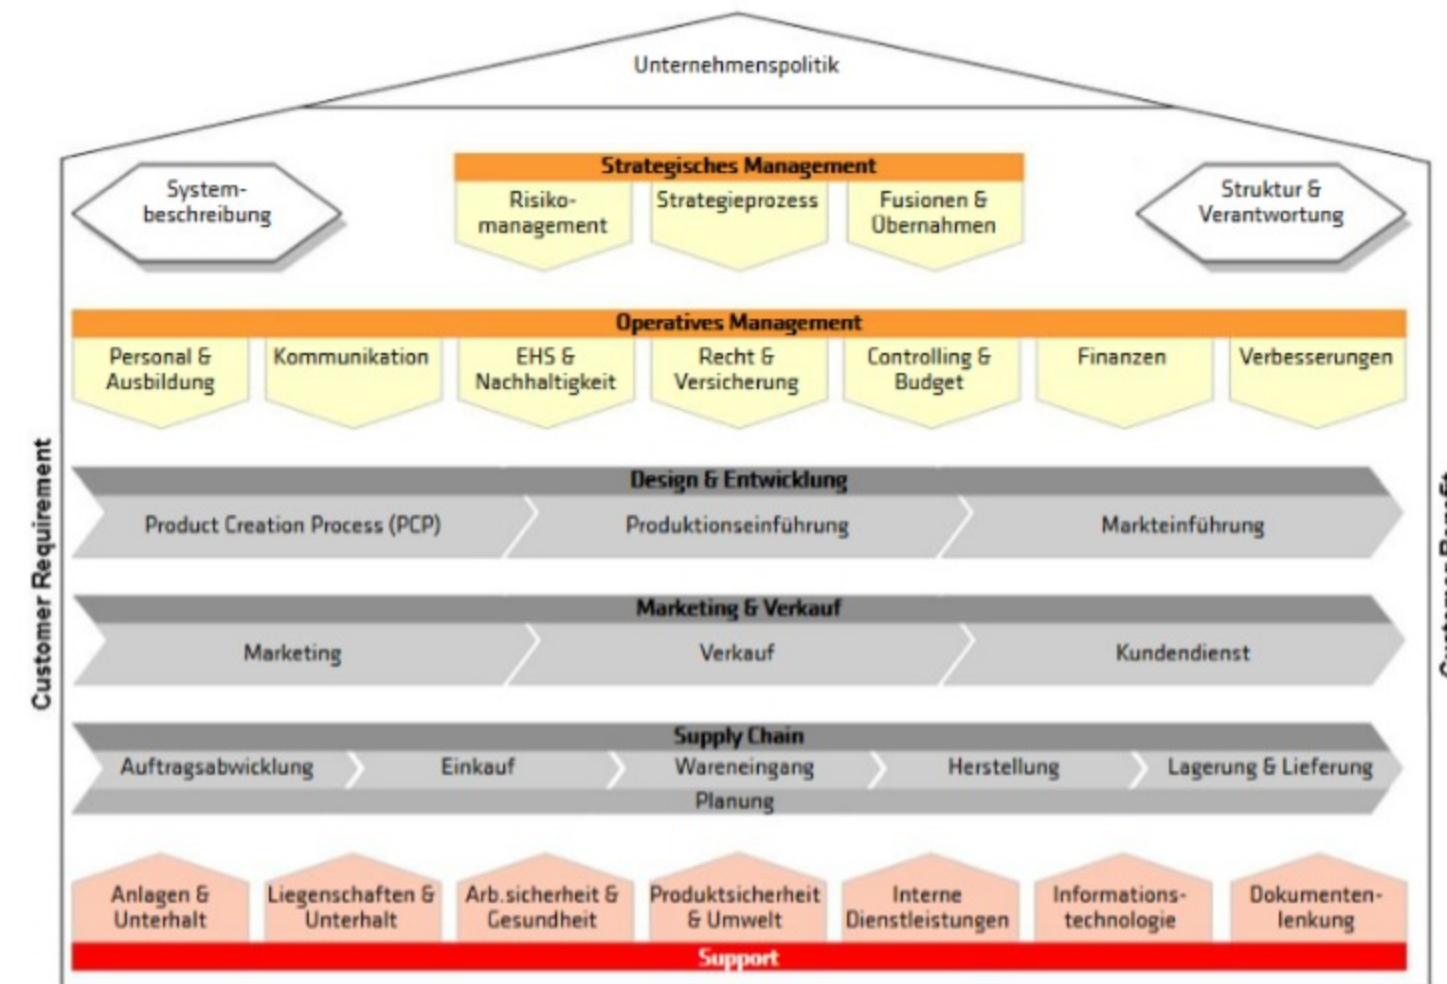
Unternehmenspolitik

System-beschreibung

Strategisches Management

Risiko-management

Strategieprozess

Fusionen & Übernahmen

Struktur & Verantwortung

Operatives Management

Personal & Ausbildung

Kommunikation

EHS & Nachhaltigkeit

Recht & Versicherung

Controlling & Budget

Finanzen

Verbesserungen

Customer Requirement

Design & Entwicklung

Product Creation Process (PCP)

Produktionseinführung

Markteinführung

Marketing & Verkauf

Marketing

Verkauf

Kundendienst

Supply Chain

Auftragsabwicklung

Einkauf

Wareneingang

Herstellung

Lagerung & Lieferung

Planung

Anlagen & Unterhalt

Liegenschaften & Unterhalt

Arb.sicherheit & Gesundheit

Produktsicherheit & Umwelt

Interne Dienstleistungen

Informations-technologie

Dokumenten-lenkung

Support

Customer Benefit